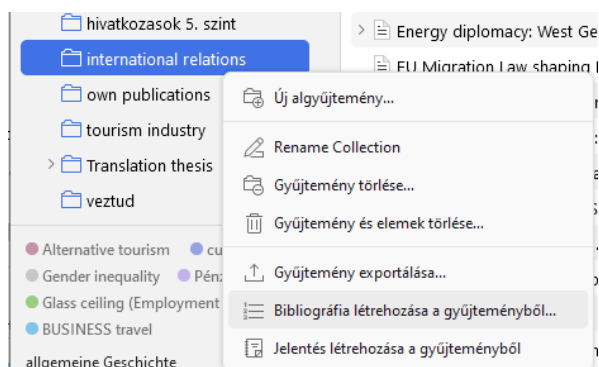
hivatkozasok 5. szint
international relations
own publications
tourism industry
Translation thesis
veztud

Alternative tourism
cu
Gender inequality
Pénz
Glass ceiling (Employment
BUSINESS travel
allgemeine Geschichte

Energy diplomacy: West Ge
EU Migration Law shaping

Új algyűjtemény...
Rename Collection
Gyűjtemény törlése...
Gyűjtemény és elemek törlése...
Gyűjtemény exportálása...
Bibliográfia létrehozása a gyűjteményből...
Jelentés létrehozása a gyűjteményből